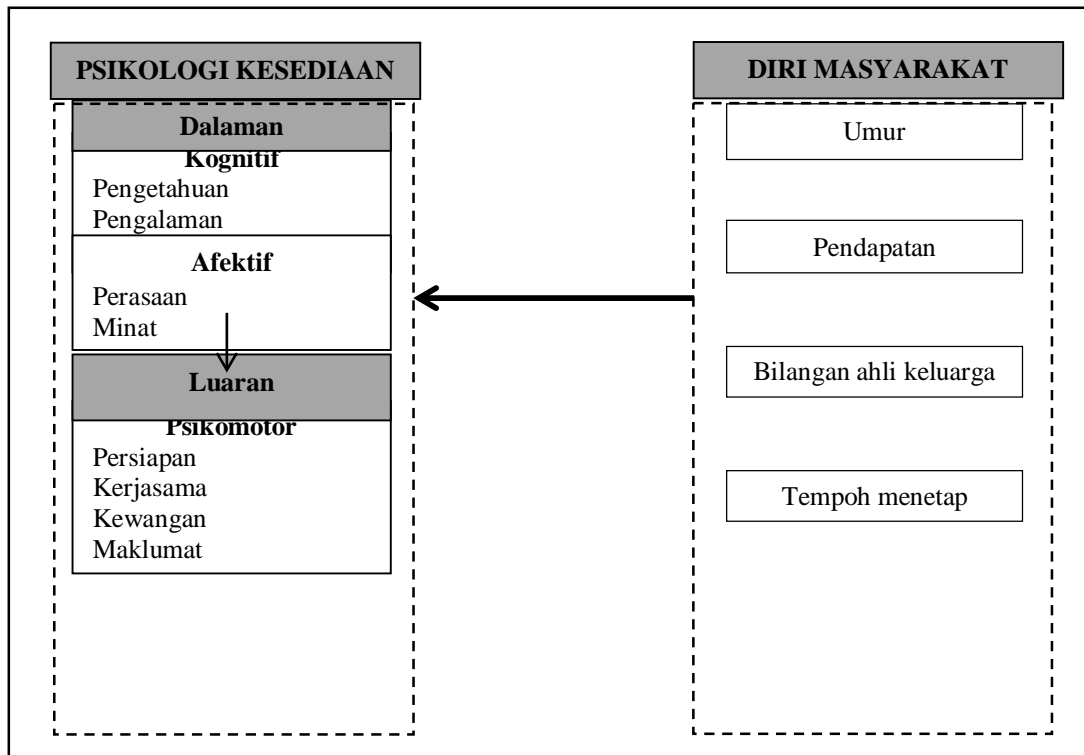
PSIKOLOGI KESEDIAAN

Dalaman

Kognitif
Pengetahuan
Pengalaman

Afektif
Perasaan
Minat

Luaran

Psikomotor
Persiapan
Kerjasama
Kewangan
Maklumat

DIRI MASYARAKAT

Umur

Pendapatan

Bilangan ahli keluarga

Tempoh menetap